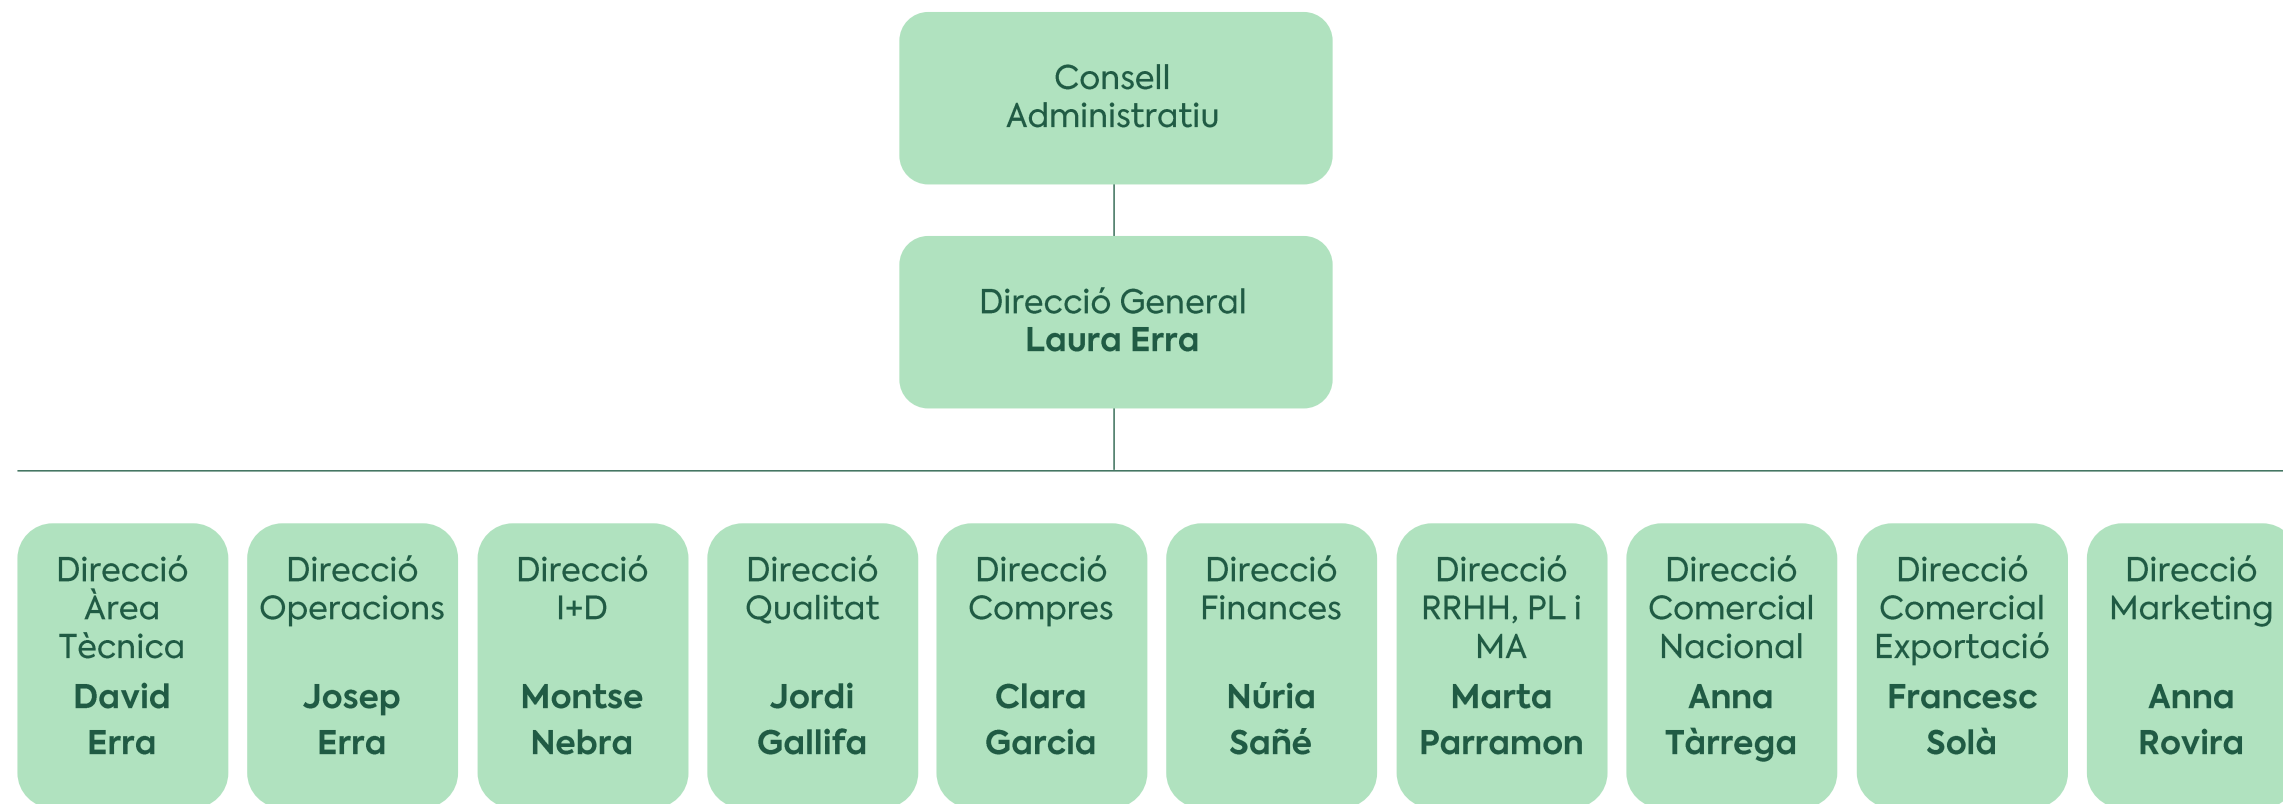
Consell Administratiu

Direcció General
**Laura Erra**

Direcció Àrea Tècnica
**David Erra**

Direcció Operacions
**Josep Erra**

Direcció I+D
**Montse Nebra**

Direcció Qualitat
**Jordi Gallifa**

Direcció Compres
**Clara Garcia**

Direcció Finances
**Núria Sañé**

Direcció RRHH, PL i MA
**Marta Parramon**

Direcció Comercial Nacional
**Anna Tàrrega**

Direcció Comercial Exportació
**Francesc Solà**

Direcció Marketing
**Anna Rovira**